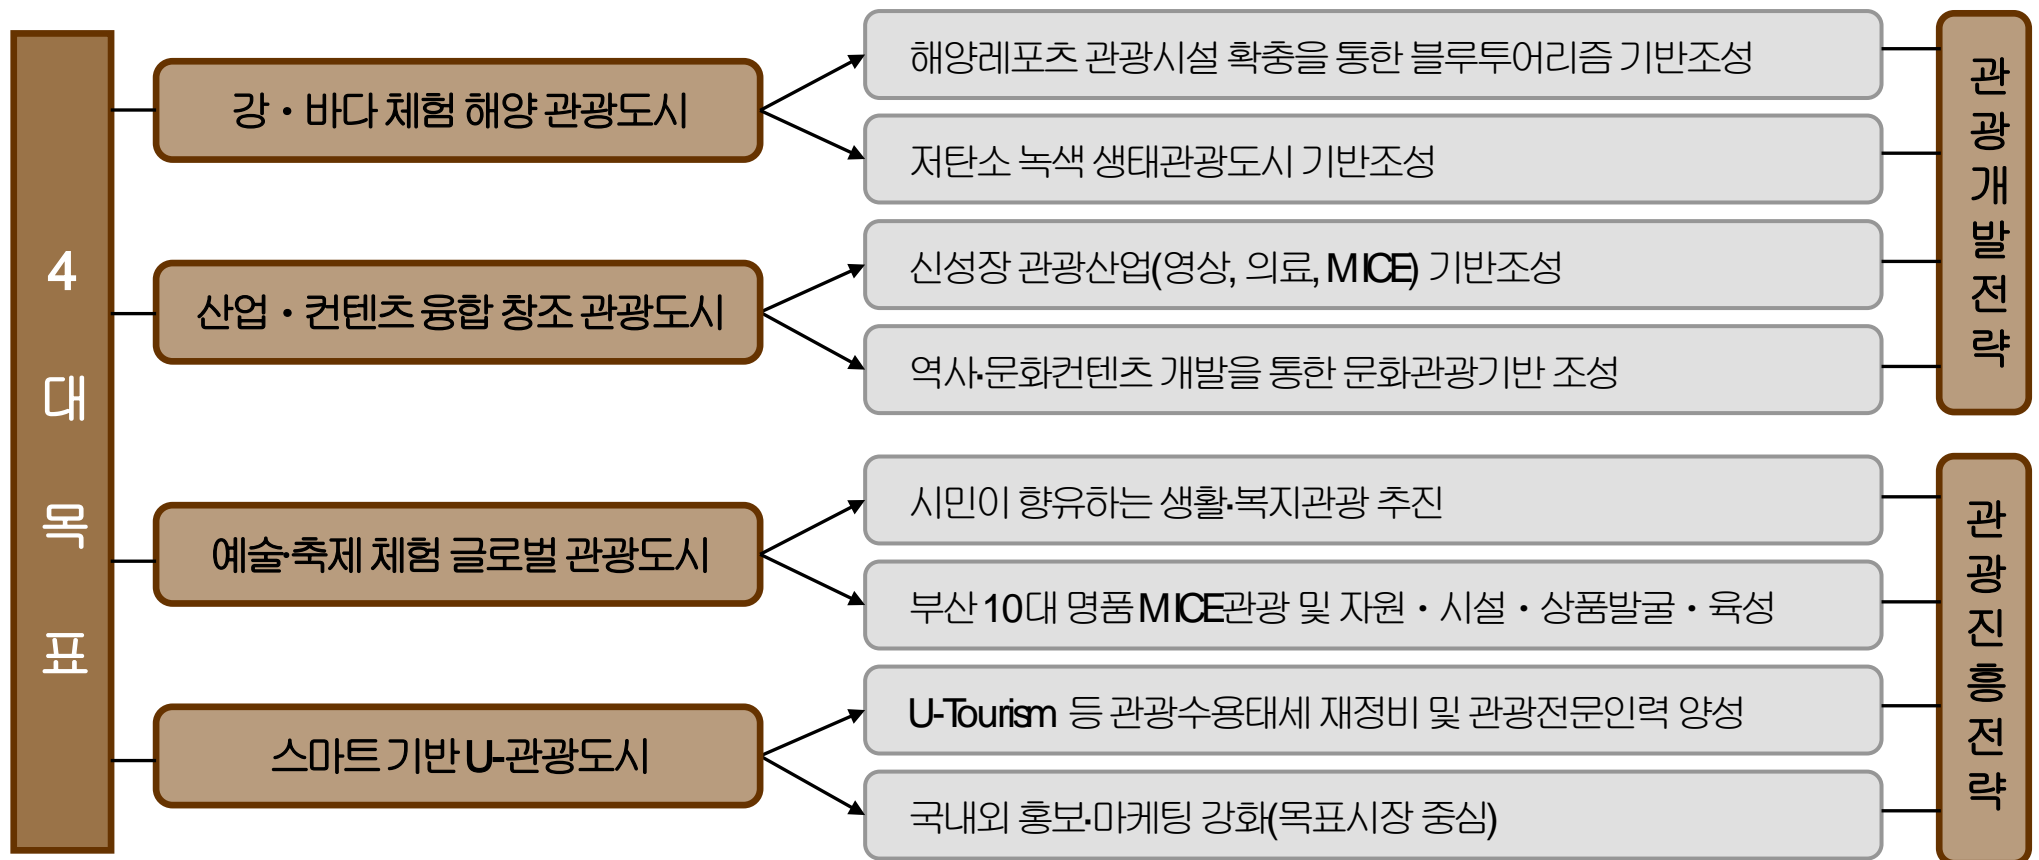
4 대 목 표

강 · 바다 체험 해양 관광도시

산업 · 컨텐츠 융합 창조 관광도시

예술·축제 체험 글로벌 관광도시

스마트 기반 U-관광도시

해양레포츠 관광시설 확충을 통한 블루투어리즘 기반조성

저탄소 녹색 생태관광도시 기반조성

신성장 관광산업(영상, 의료, MICE) 기반조성

역사·문화컨텐츠 개발을 통한 문화관광기반 조성

시민이 향유하는 생활·복지관광 추진

부산 10대 명품 MICE관광 및 자원 · 시설 · 상품발굴 · 육성

U-Tourism 등 관광수용태세 재정비 및 관광전문인력 양성

국내외 홍보·마케팅 강화(목표시장 중심)

관광개발전략

관광진흥전략